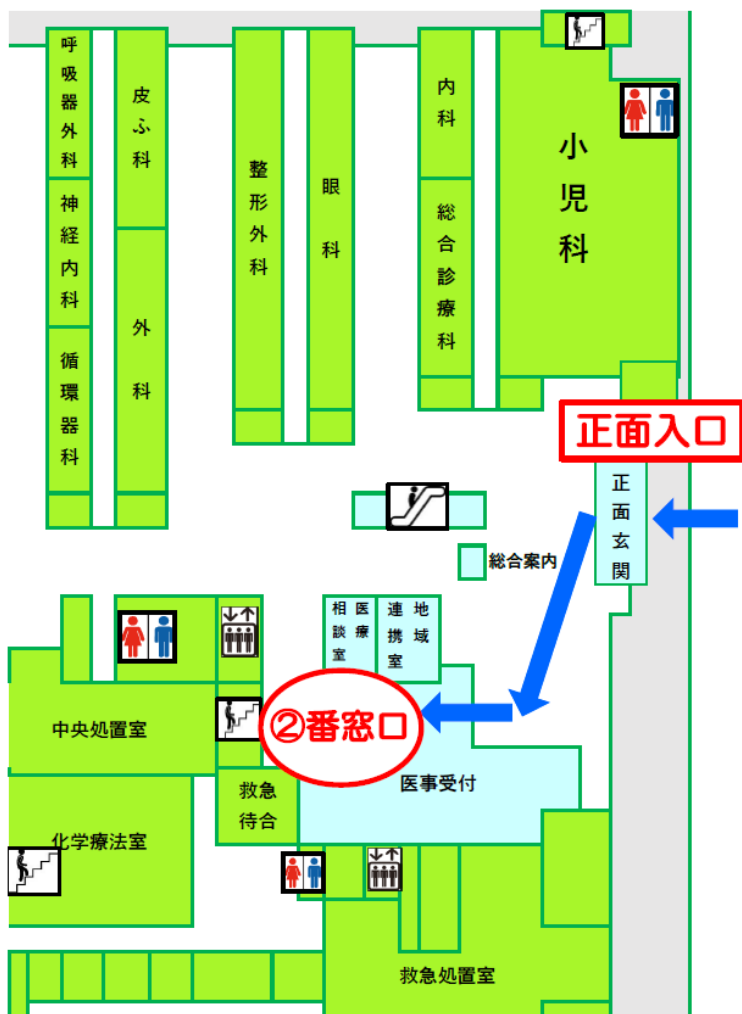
呼吸器外科

神経内科

循環器科

皮ふ科

外科

整形外科

眼科

内科

総合診療科

小児科

正面入口

正面玄関

総合案内

医療相談室

地域連携室

②番窓口

中央処置室

救急待合

医事受付

化学療法室

救急処置室